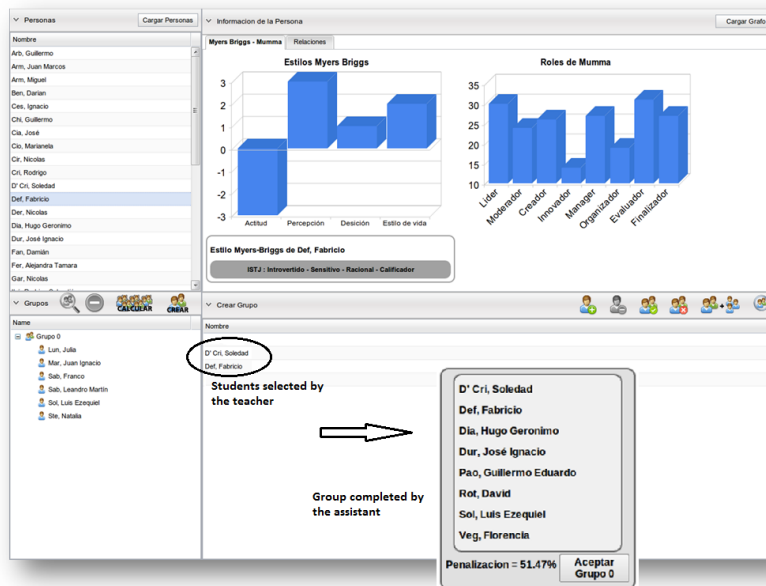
Personas
Cargar Personas
Nombre
Arb, Guillermo
Arm, Juan Marcos
Arm, Miguel
Ben, Darian
Ces, Ignacio
Chi, Guillermo
Cia, José
Cio, Marianela
Cir, Nicolas
Cri, Rodrigo
D' Cri, Soledad
Def, Fabricio
Der, Nicolas
Dia, Hugo Geronimo
Dur, José Ignacio
Fan, Damián
Fer, Alejandra Tamara
Gar, Nicolas

Informacion de la Persona
Cargar Grafo
Myers Briggs - Mumma
Relaciones

Estilos Myers Briggs
3
2
1
0
-1
-2
-3
Actitud
Percepción
Desición
Estilo de vida

Roles de Mumma
35
30
25
20
15
10
Lider
Moderador
Creador
Innovador
Manager
Organizador
Evaluador
Finalizador

Estilo Myers-Briggs de Def, Fabricio
ISTJ : Introvertido - Sensitivo - Racional - Calificador

Grupos
CALCULAR
CREAR
Nombre
Grupo 0
Lun, Julia
Mar, Juan Ignacio
Sab, Franco
Sab, Leandro Martín
Sol, Luis Ezequiel
Ste, Natalia

Crear Grupo
Nombre
D' Cri, Soledad
Def, Fabricio

Students selected by the teacher

Group completed by the assistant

D' Cri, Soledad
Def, Fabricio
Dia, Hugo Geronimo
Dur, José Ignacio
Pao, Guillermo Eduardo
Rot, David
Sol, Luis Ezequiel
Veg, Florencia

Penalizacion = 51.47%
Aceptar Grupo 0